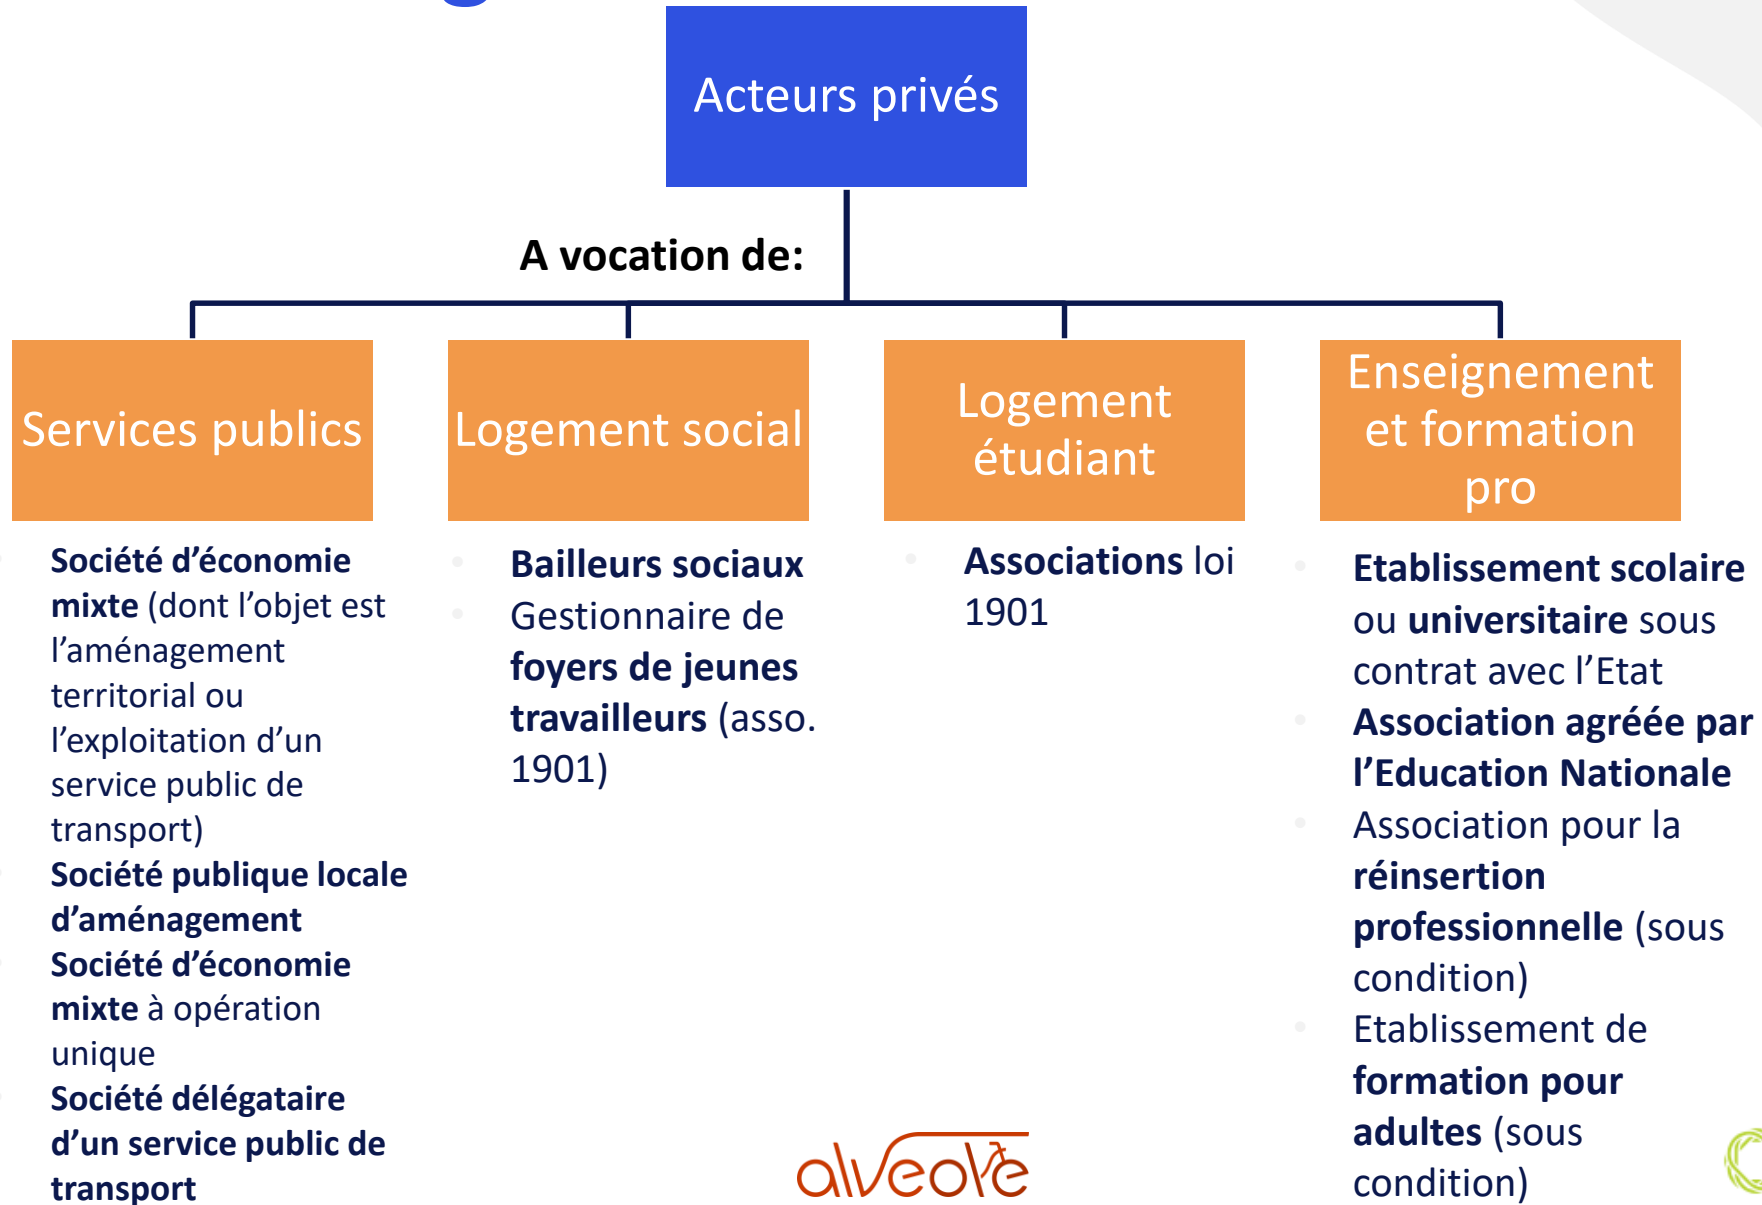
Acteurs privés

A vocation de:

Services publics

Société d'économie mixte (dont l'objet est l'aménagement territorial ou l'exploitation d'un service public de transport)

Société publique locale d'aménagement

Société d'économie mixte à opération unique

Société délégataire d'un service public de transport

Logement social

Bailleurs sociaux

Gestionnaire de foyers de jeunes travailleurs (asso. 1901)

Logement étudiant

Associations loi 1901

Enseignement et formation pro

Etablissement scolaire ou universitaire sous contrat avec l'Etat

Association agréée par l'Education Nationale

Association pour la réinsertion professionnelle (sous condition)

Etablissement de formation pour adultes (sous condition)

alveole